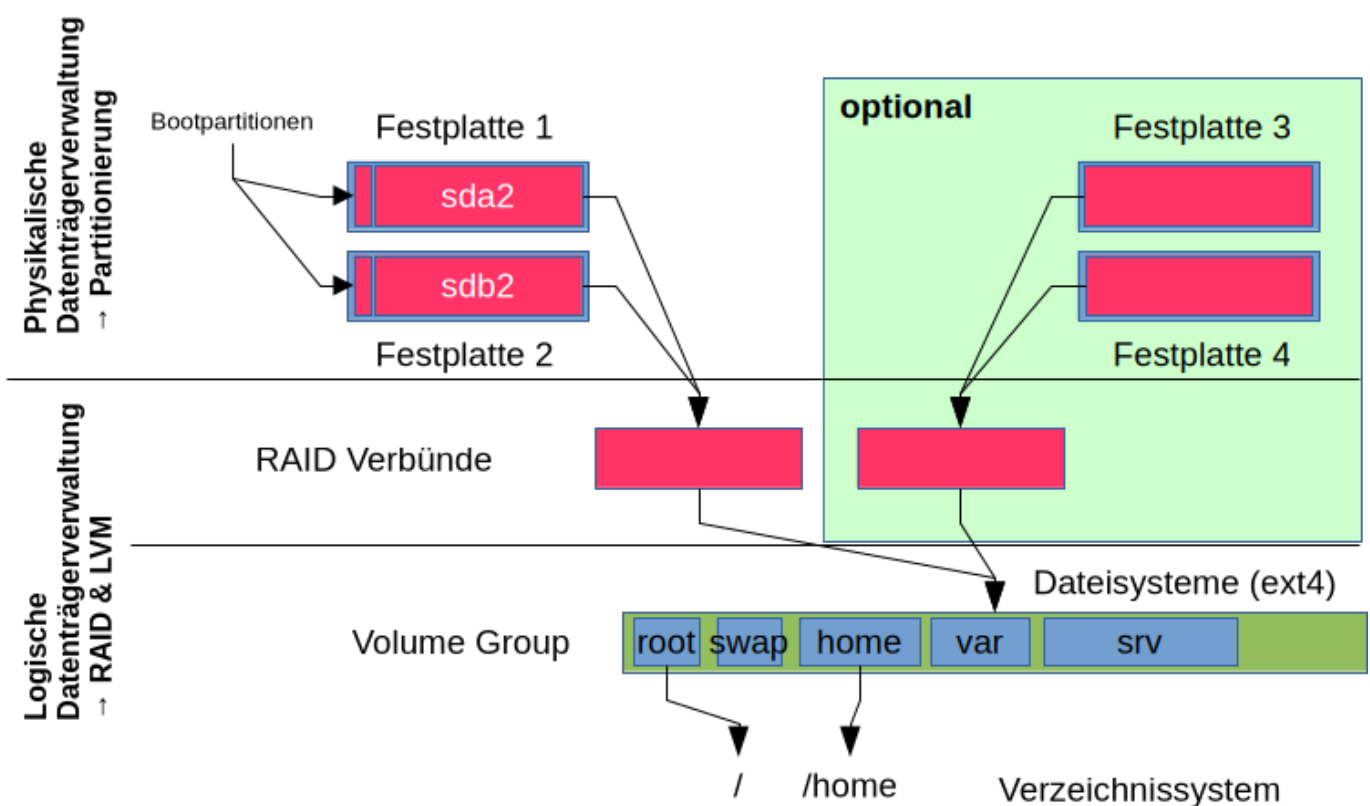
Physikalische Datenträgerverwaltung → Partitionierung

Bootpartitionen

Festplatte 1

sda2

sdb2

Festplatte 2

optional

Festplatte 3

Festplatte 4

Logische Datenträgerverwaltung → RAID & LVM

RAID Verbünde

Dateisysteme (ext4)

Volume Group

root

swap

home

var

srv

/

/home

Verzeichnissystem